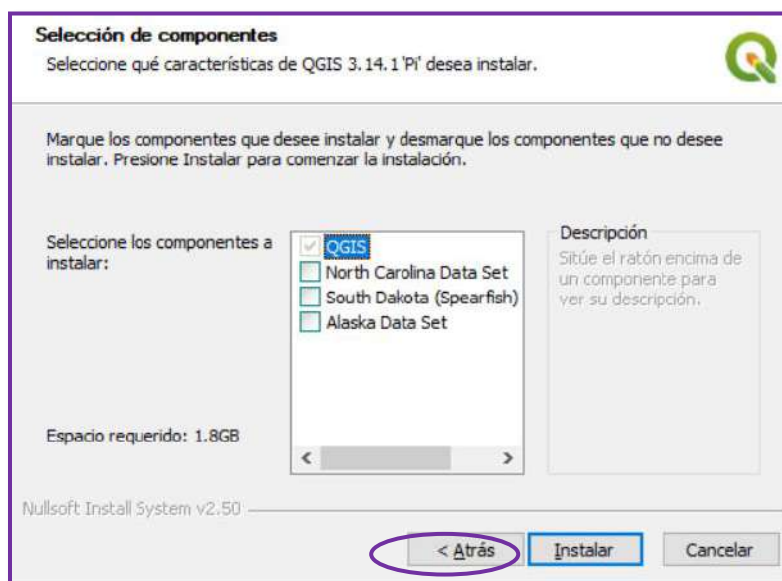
Selección de componentes
Seleccione qué características de QGIS 3.14.1 'Pi' desea instalar.

Marque los componentes que desee instalar y desmarque los componentes que no desee instalar. Presione Instalar para comenzar la instalación.

Seleccione los componentes a instalar:

QGIS
North Carolina Data Set
South Dakota (Spearfish)
Alaska Data Set

Descripción
Sitúe el ratón encima de un componente para ver su descripción.

Espacio requerido: 1.8GB

Nullsoft Install System v2.50

< Atrás
Instalar
Cancelar